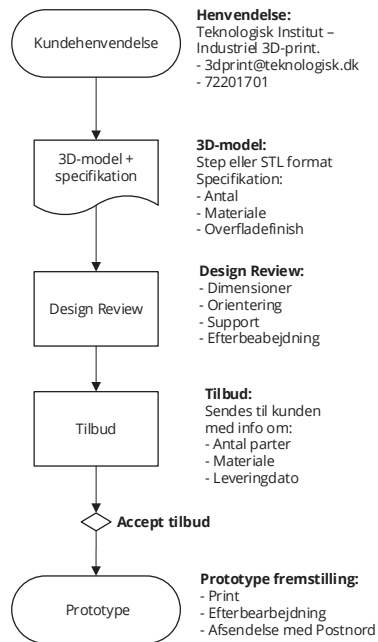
Kundehenvendelse

Henvendelse:
Teknologisk Institut – Industriel 3D-print.
- 3dprint@teknologisk.dk
- 72201701

3D-model + specifikation

3D-model:
Step eller STL format
Specifikation:
- Antal
- Materiale
- Overfladefinish

Design Review

Design Review:
- Dimensioner
- Orientering
- Support
- Efterbeabejdning

Tilbud

Tilbud:
Sendes til kunden med info om:
- Antal parter
- Materiale
- Leveringdato

Accept tilbud

Prototype

Prototype fremstilling:
- Print
- Efterbearbejdning
- Afsendelse med Postnord